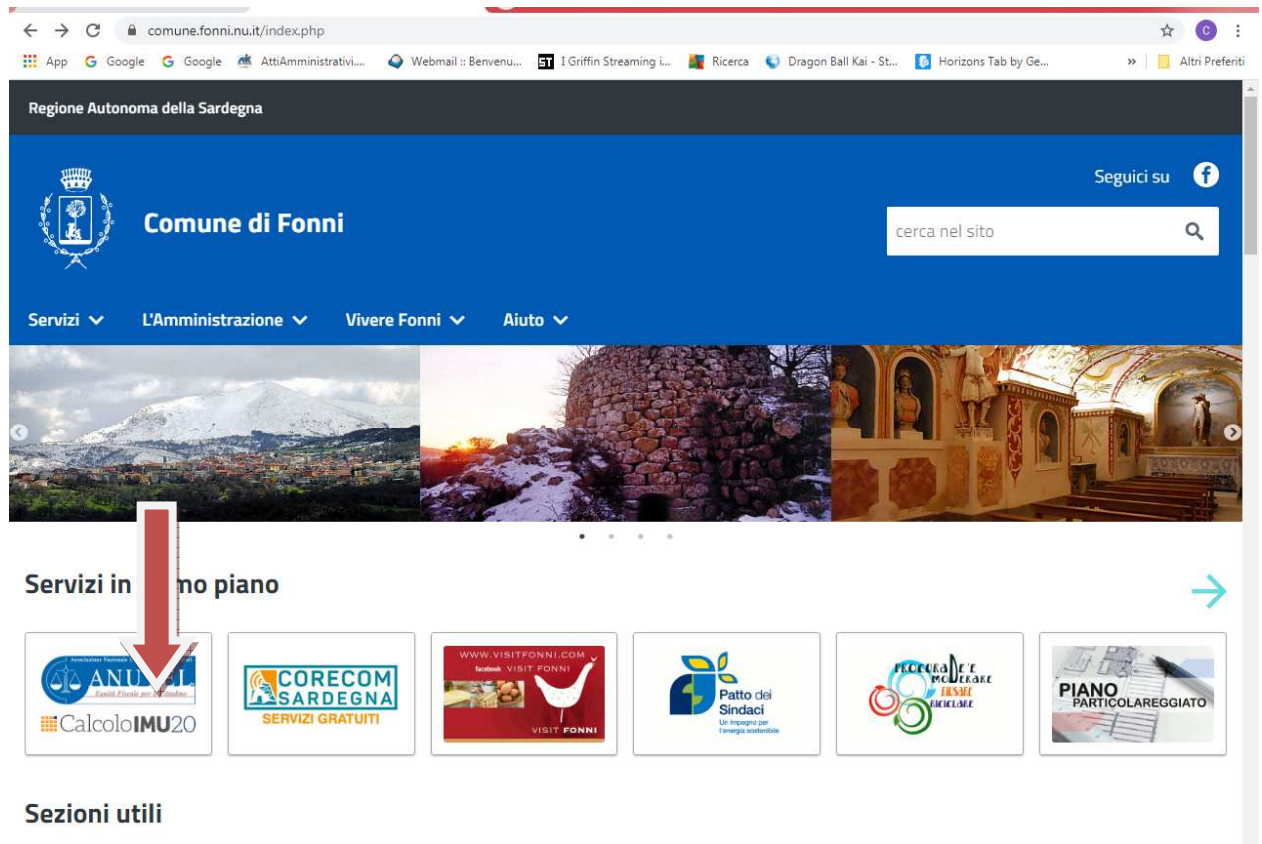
comune.fonni.nu.it/index.php

App Google Google AttiAmministrativi... Webmail :: Benvenu... I Griffin Streaming i... Ricerca Dragon Ball Kai - St... Horizons Tab by Ge... » Altri Preferiti

Regione Autonoma della Sardegna

Comune di Fonni

Seguici su

cerca nel sito

Servizi L'Amministrazione Vivere Fonni Aiuto

Servizi in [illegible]mo piano

ANU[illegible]L
Equità Fiscale per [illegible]
CalcoloIMU20

CORECOM SARDEGNA
SERVIZI GRATUITI

WWW.VISITFONNI.COM
facebook VISIT FONNI
VISIT FONNI

Patto dei Sindaci
Un impegno per l'energia sostenibile

PROCURA DE 'E MODERARE
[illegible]

PIANO PARTICOLAREGGIATO

Sezioni utili